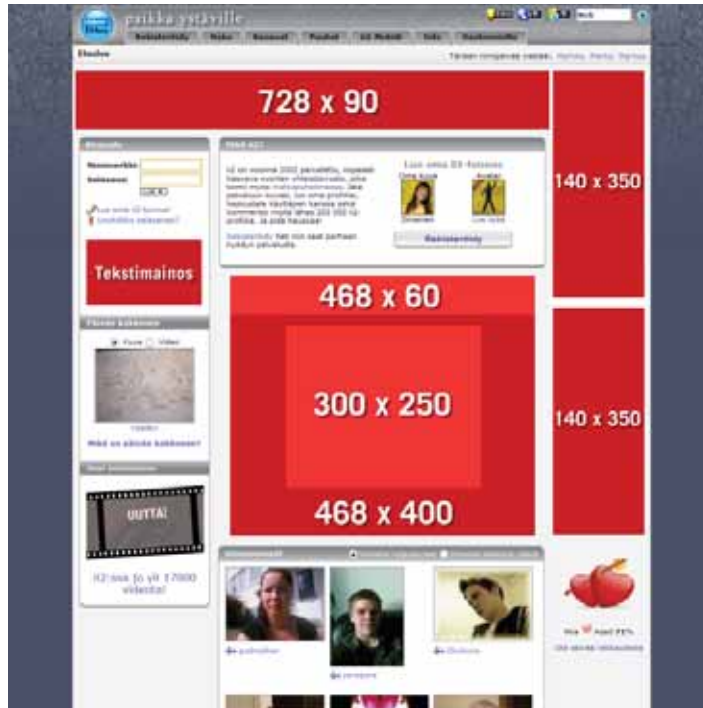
paikka ystäville

Rekisteröidy | Haku | Keskustelu | Foorumi | IRC | Mobiili | Info | Kauppa

Etusivu

728 x 90

140 x 350

Kirjaudu

Nimimerkki:
Salasana:

Tekstimainos

468 x 60

300 x 250

468 x 400

140 x 350

UUTTA!

IRC-Galleria ja yli 17000 videota!

Mikä on päivän kokkaus?